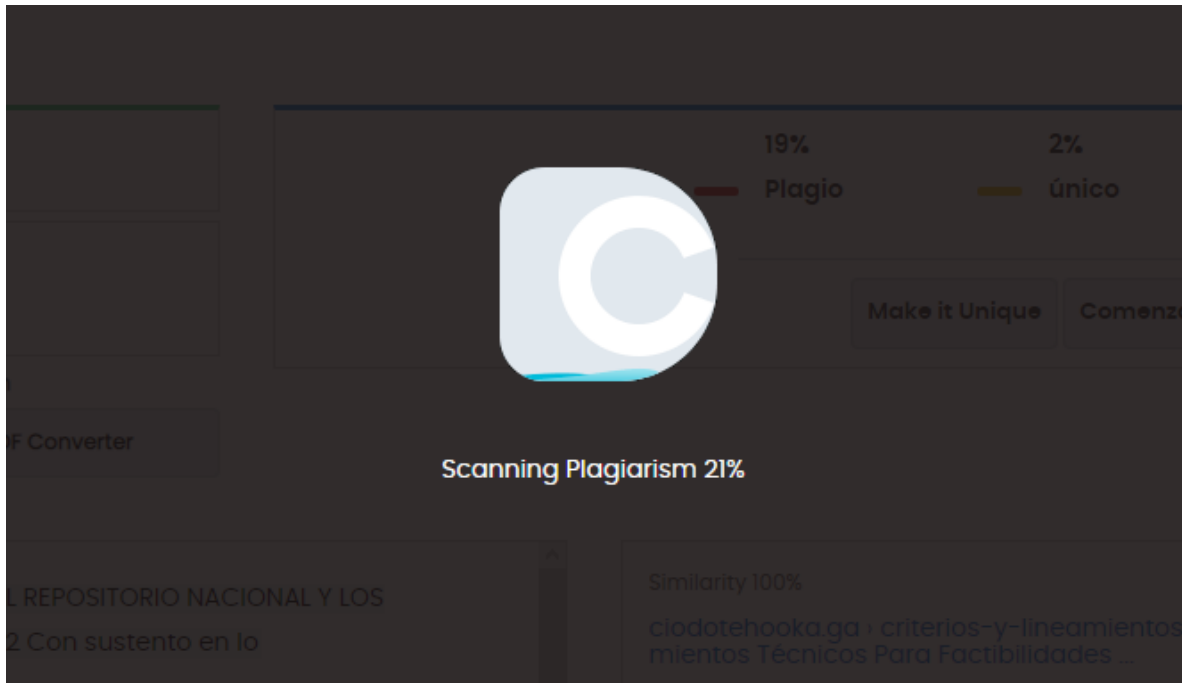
19%
Plagio

2%
único

Make it Unique
Comenz

F Converter

Scanning Plagiarism 21%

L REPOSITORIO NACIONAL Y LOS
2 Con sustento en lo

Similarity 100%
ciodotehooka.ga › criterios-y-lineamientos
mientos Técnicos Para Factibilidades ...